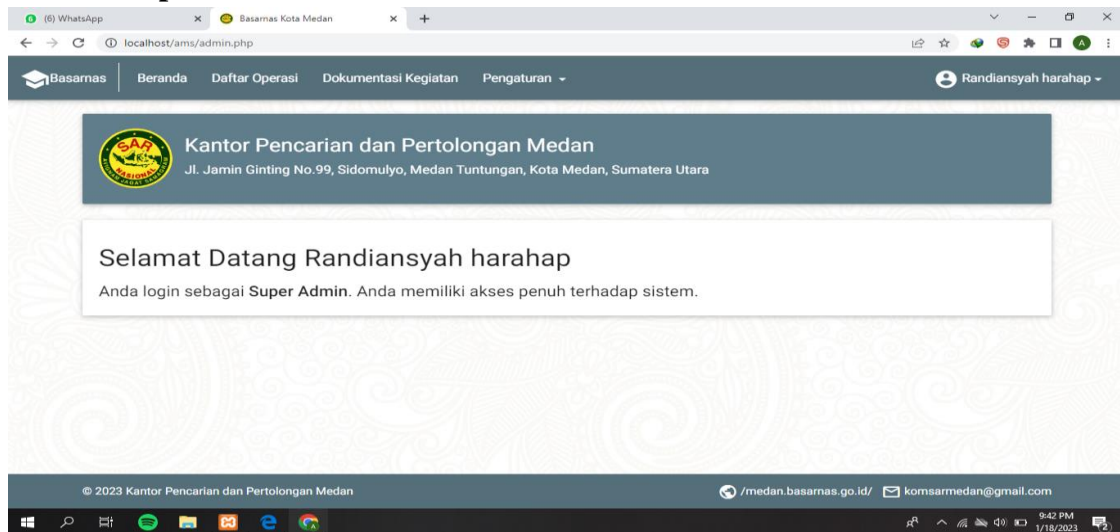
(6) WhatsApp
Basarnas Kota Medan
localhost/ams/admin.php

Basarnas Beranda Daftar Operasi Dokumentasi Kegiatan Pengaturan
Randiansyah harahap

SAR NASIONAL

Kantor Pencarian dan Pertolongan Medan
Jl. Jamin Ginting No.99, Sidomulyo, Medan Tuntungan, Kota Medan, Sumatera Utara

Selamat Datang Randiansyah harahap
Anda login sebagai **Super Admin**. Anda memiliki akses penuh terhadap sistem.

© 2023 Kantor Pencarian dan Pertolongan Medan
/medan.basarnas.go.id/ komsarmedan@gmail.com

9:42 PM
1/18/2023